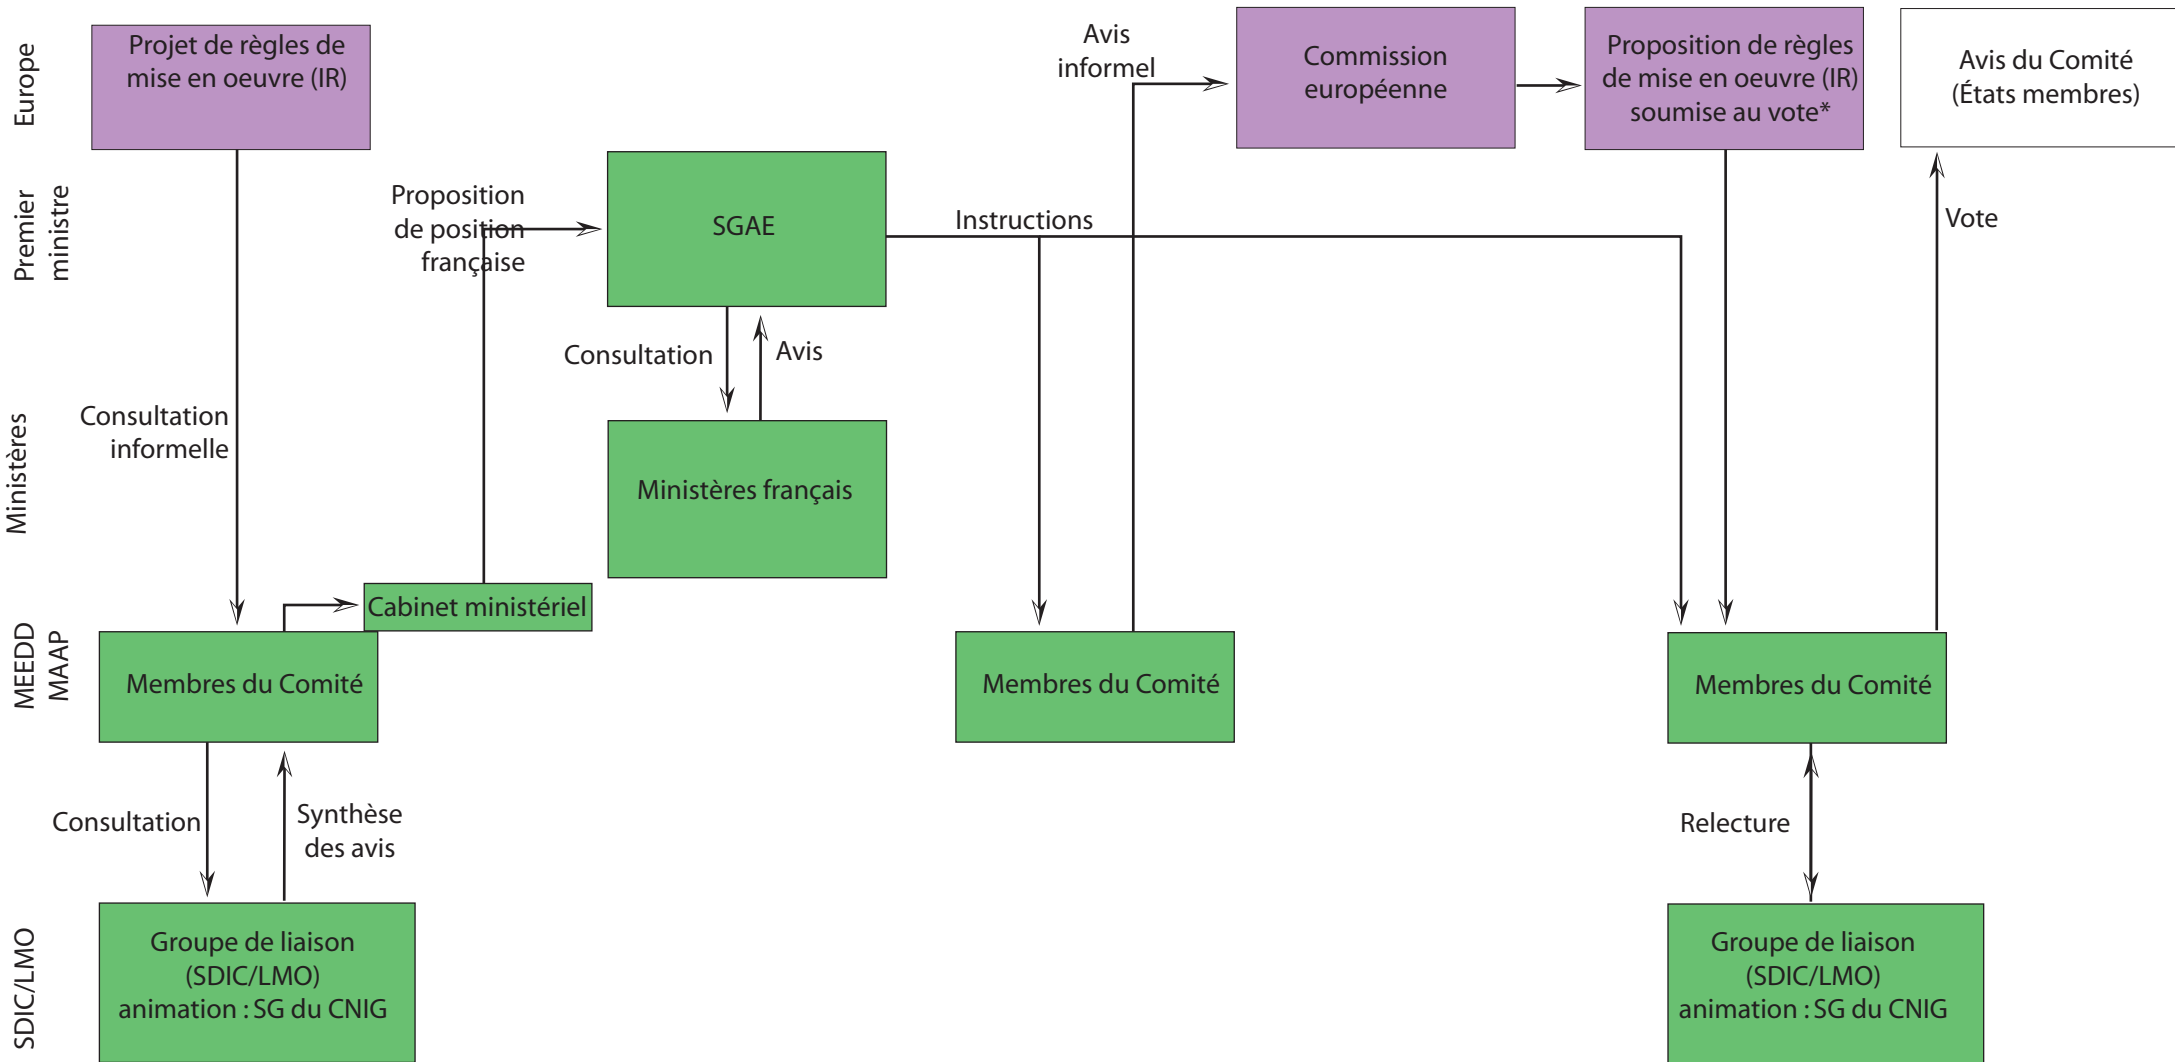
Europe

Premier ministre

Ministères

MEEDD MAAP

SDIC/LMO

Projet de règles de mise en oeuvre (IR)

Avis informel

Commission européenne

Proposition de règles de mise en oeuvre (IR) soumise au vote*

Avis du Comité (États membres)

Proposition de position française

SGAE

Instructions

Vote

Consultation

Avis

Consultation informelle

Ministères français

Cabinet ministériel

Membres du Comité

Membres du Comité

Membres du Comité

Consultation

Synthèse des avis

Relecture

Groupe de liaison (SDIC/LMO) animation : SG du CNIG

Groupe de liaison (SDIC/LMO) animation : SG du CNIG